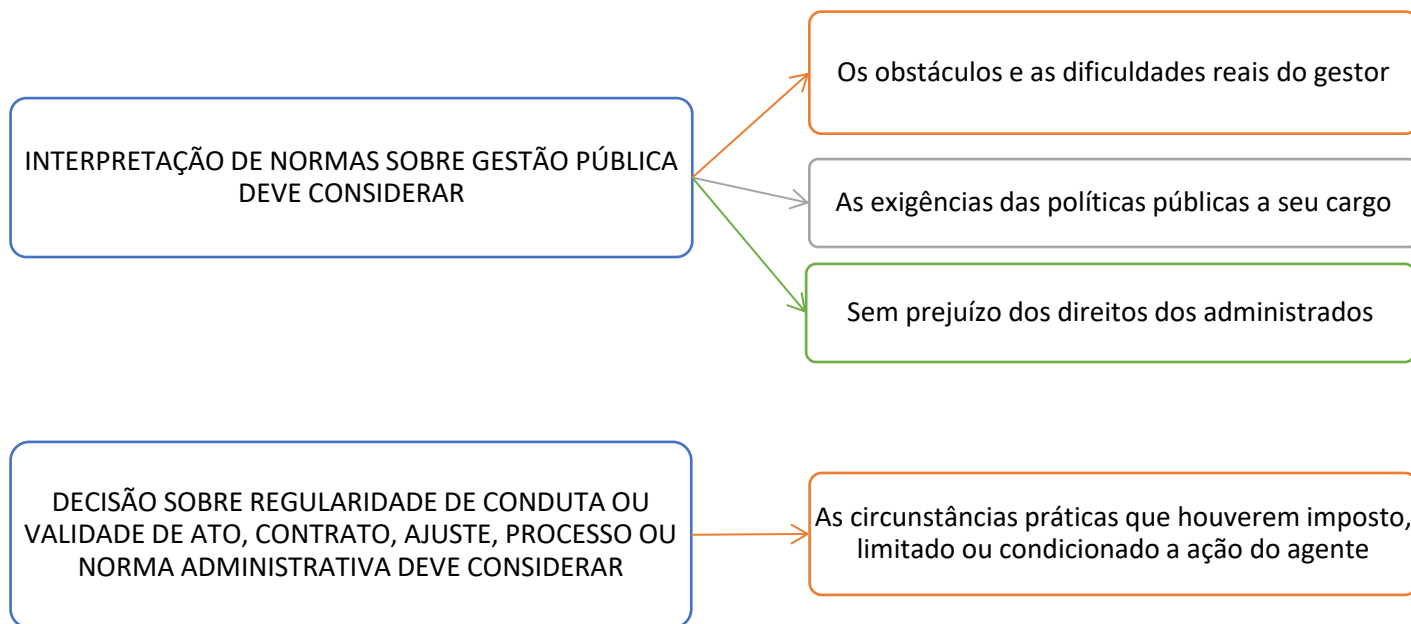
INTERPRETAÇÃO DE NORMAS SOBRE GESTÃO PÚBLICA DEVE CONSIDERAR

Os obstáculos e as dificuldades reais do gestor

As exigências das políticas públicas a seu cargo

Sem prejuízo dos direitos dos administrados

DECISÃO SOBRE REGULARIDADE DE CONDUTA OU VALIDADE DE ATO, CONTRATO, AJUSTE, PROCESSO OU NORMA ADMINISTRATIVA DEVE CONSIDERAR

As circunstâncias práticas que houverem imposto, limitado ou condicionado a ação do agente